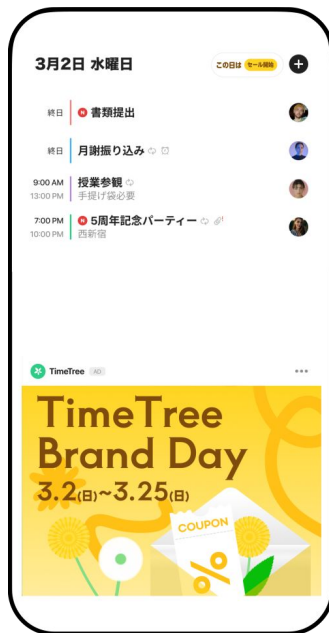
3月2日 水曜日

この日は セール開始

終日 書類提出

終日 月謝振り込み

9:00 AM
13:00 PM
授業参観
手提げ袋必要

7:00 PM
10:00 PM
5周年記念パーティー
西新宿

TimeTree AD

TimeTree Brand Day
3.2(日)~3.25(日)

COUPON
%